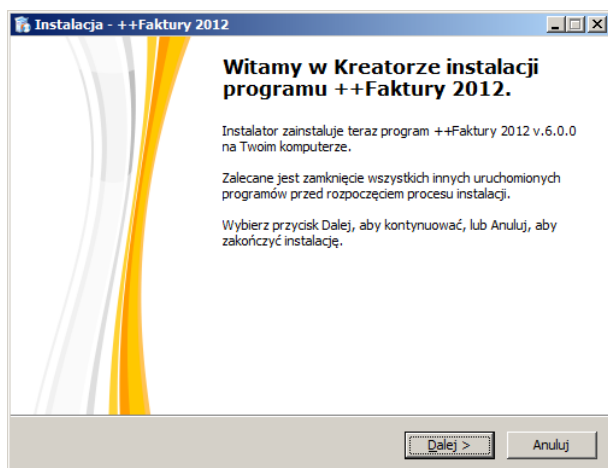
Instalacja - ++Faktury 2012

Witamy w Kreatorze instalacji programu ++Faktury 2012.

Instalator zainstaluje teraz program ++Faktury 2012 v.6.0.0 na Twoim komputerze.

Zalecane jest zamknięcie wszystkich innych uruchomionych programów przed rozpoczęciem procesu instalacji.

Wybierz przycisk Dalej, aby kontynuować, lub Anuluj, aby zakończyć instalację.

Dalej >

Anuluj